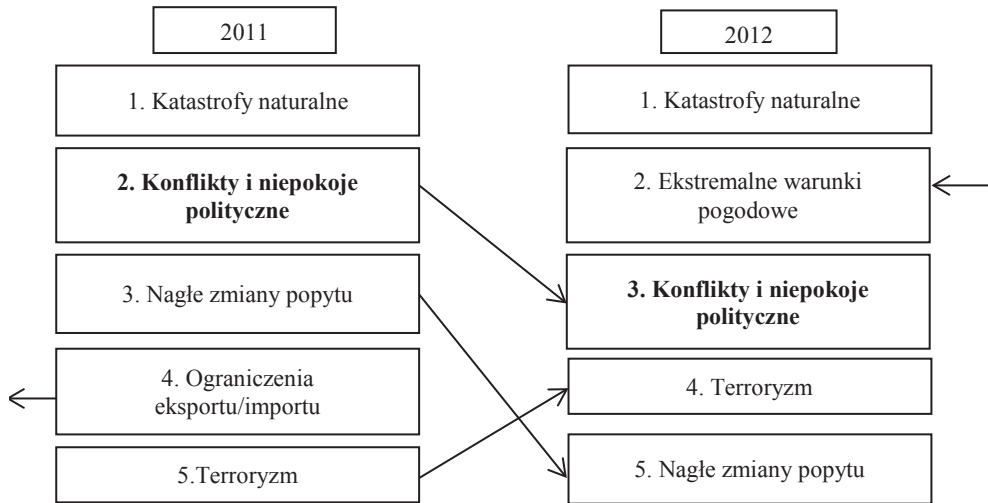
2011

1. Katastrofy naturalne

**2. Konflikty i niepokoje polityczne**

3. Nagłe zmiany popytu

4. Ograniczenia eksportu/importu

5.Terroryzm

2012

1. Katastrofy naturalne

2. Ekstremalne warunki pogodowe

**3. Konflikty i niepokoje polityczne**

4. Terroryzm

5. Nagłe zmiany popytu